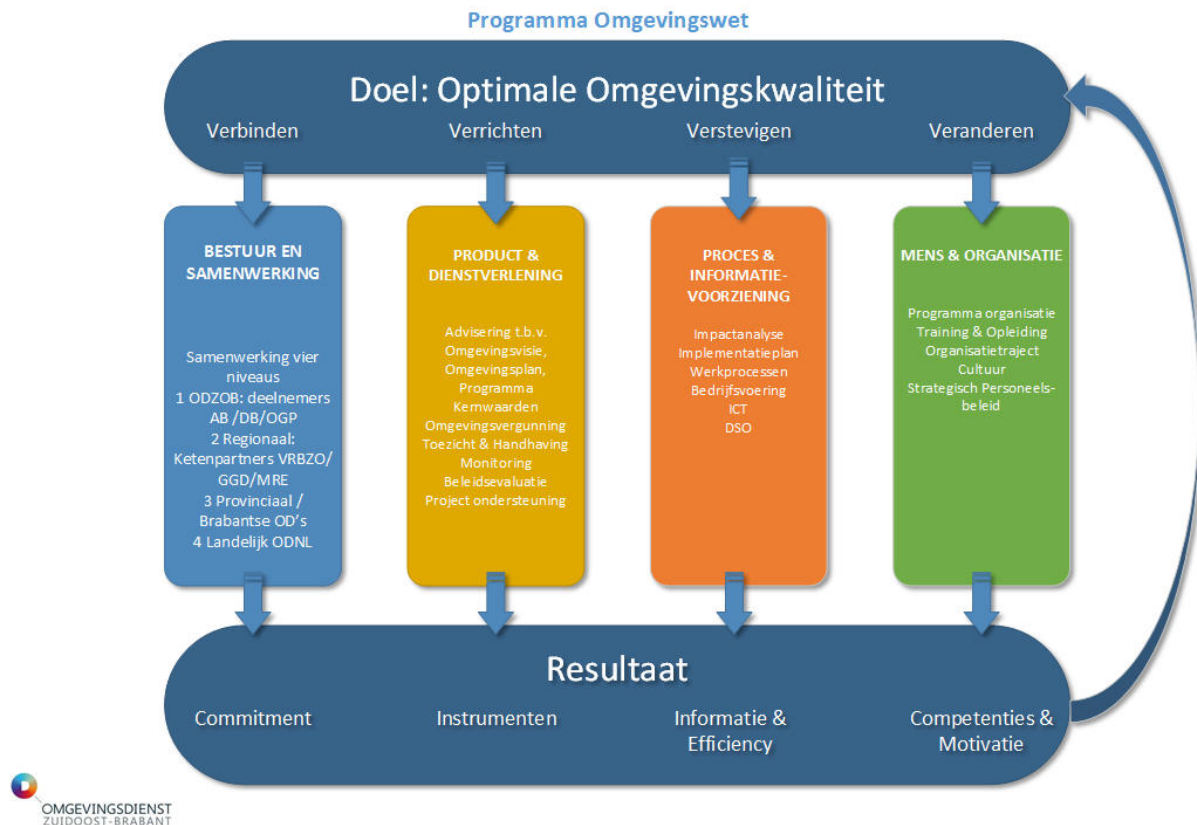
Programma Omgevingswet

Doel: Optimale Omgevingskwaliteit

Verbinden

Verrichten

Verstevigen

Veranderen

BESTUUR EN SAMENWERKING

Samenwerking vier niveaus
1 ODZOB: deelnemers AB /DB/OGP
2 Regionaal: Ketenpartners VRBZO/ GGD/MRE
3 Provinciaal / Brabantse OD's
4 Landelijk ODNL

PRODUCT & DIENSTVERLENING

Advisering t.b.v. Omgevingsvisie, Omgevingsplan, Programma
Kernwaarden
Omgevingsvergunning
Toezicht & Handhaving
Monitoring
Beleidsevaluatie
Project ondersteuning

PROCES & INFORMATIE-VOORZIENING

Impactanalyse
Implementatieplan
Werkprocessen
Bedrijfsvoering
ICT
DSO

MENS & ORGANISATIE

Programma organisatie
Training & Opleiding
Organisatietraject
Cultuur
Strategisch Personeelsbeleid

Resultaat

Commitment

Instrumenten

Informatie & Efficiency

Competenties & Motivatie

OMGEVINGSDIENST
ZUIDOOST-BRABANT